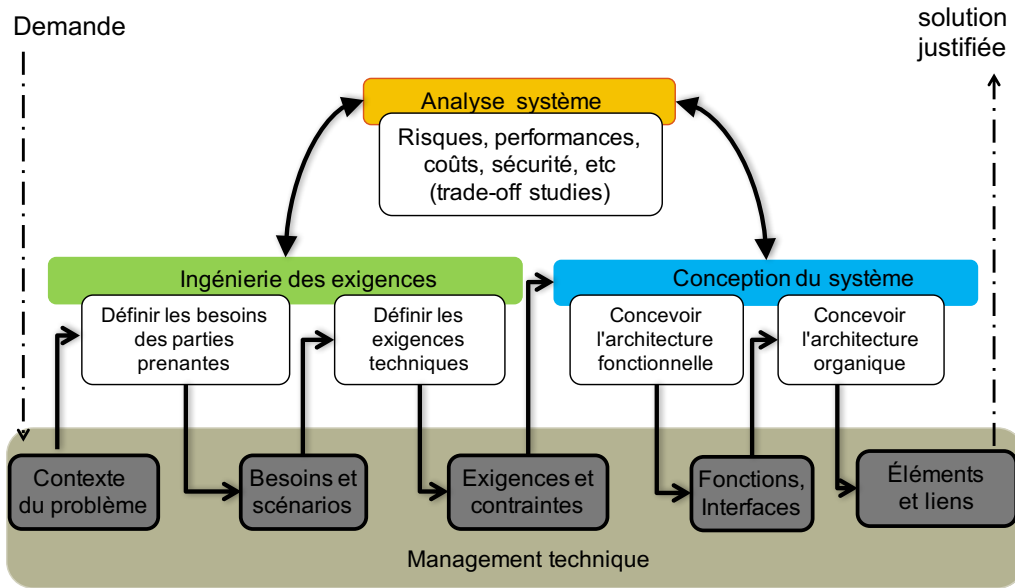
Demande

solution justifiée

Analyse système

Risques, performances, coûts, sécurité, etc (trade-off studies)

Ingénierie des exigences

Définir les besoins des parties prenantes

Définir les exigences techniques

Conception du système

Concevoir l'architecture fonctionnelle

Concevoir l'architecture organique

Contexte du problème

Besoins et scénarios

Exigences et contraintes

Fonctions, Interfaces

Éléments et liens

Management technique